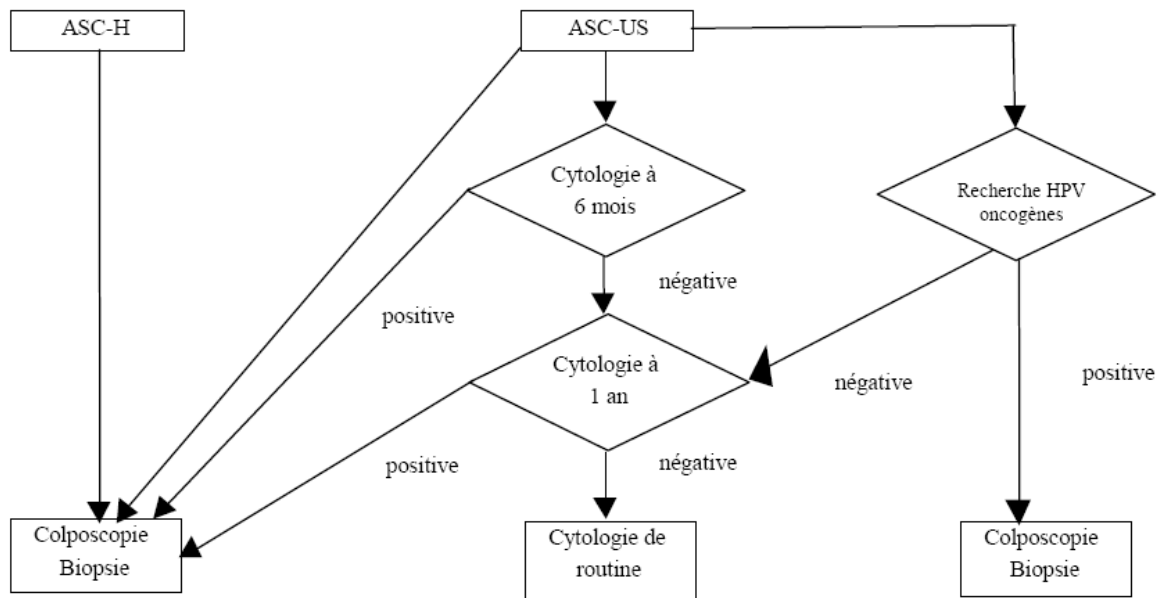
ASC-H

ASC-US

Cytologie à 6 mois

Recherche HPV oncogènes

négative

positive

Cytologie à 1 an

négative

positive

positive

négative

Colposcopie Biopsie

Cytologie de routine

Colposcopie Biopsie